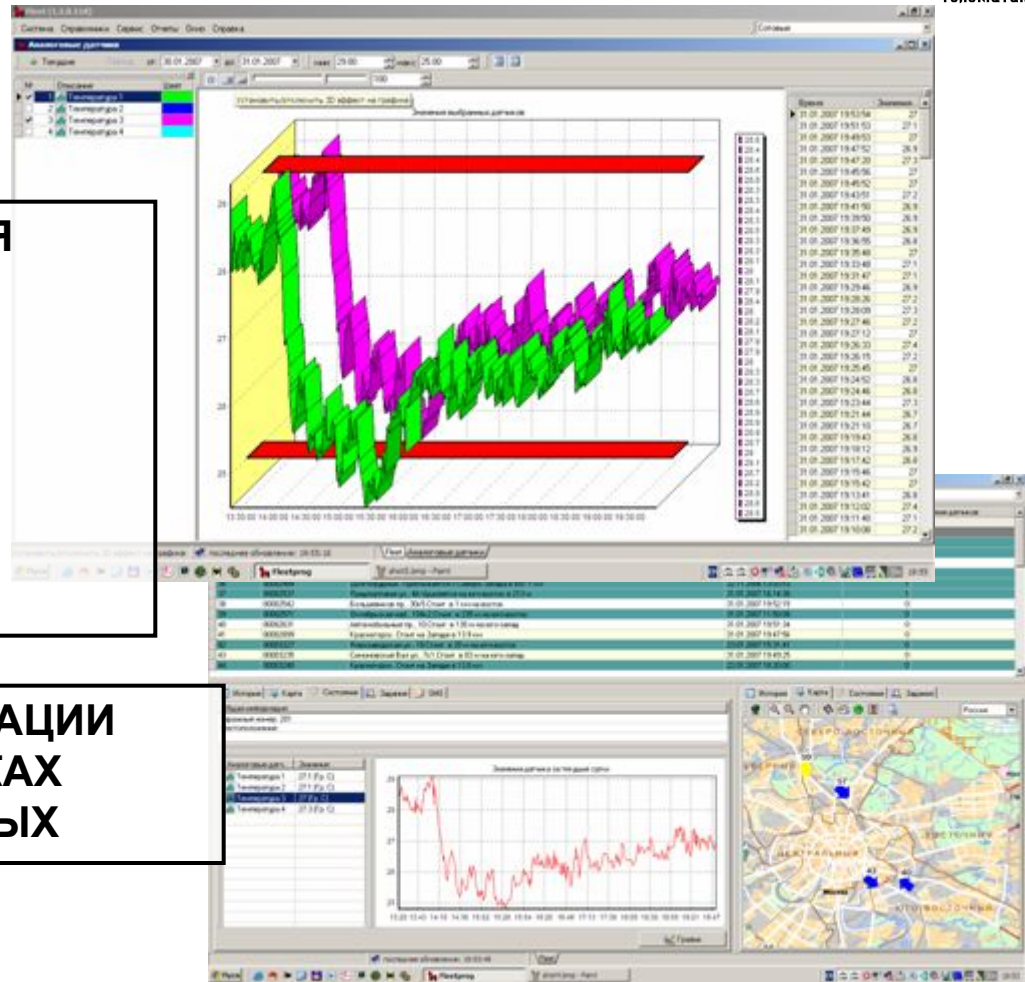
Я

АЦИИ
АХ
ЫХ

Аналоговые датчики

Температура 1
Температура 2
Температура 3
Температура 4

Значения выбранных датчиков

26
27
28

13:30:00 14:00:00 14:30:00 15:00:00 15:30:00 16:00:00 16:30:00 17:00:00 17:30:00 18:00:00 18:30:00 19:00:00 19:30:00

Время | Значение
31.01.2007 19:53:54 | 27

Flexiprog

История | Карта | Состояние | Задания | SMS

Температура 1
Температура 2
Температура 3
Температура 4

Значения датчика за последние сутки

25
26
27
28

Графики

История | Карта | Состояние | Задания

Россия

ЦЕНТРАЛЬНЫЙ
ВОСТОЧНЫЙ
Москва